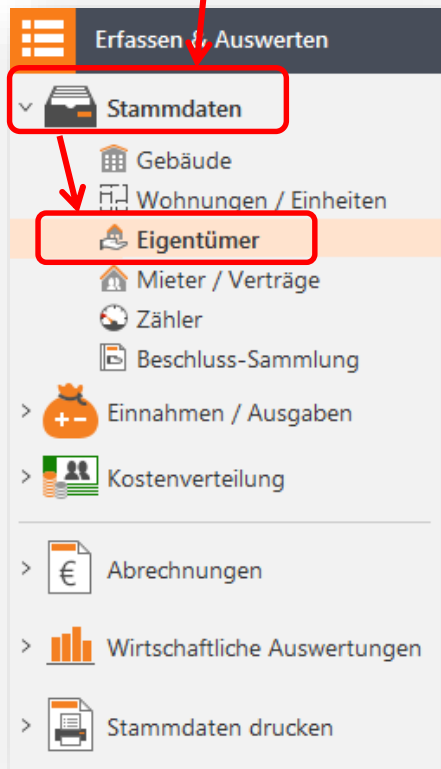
Erfassen & Auswerten

Stammdaten

Gebäude

Wohnungen / Einheiten

Eigentümer

Mieter / Verträge

Zähler

Beschluss-Sammlung

Einnahmen / Ausgaben

Kostenverteilung

Abrechnungen

Wirtschaftliche Auswertungen

Stammdaten drucken